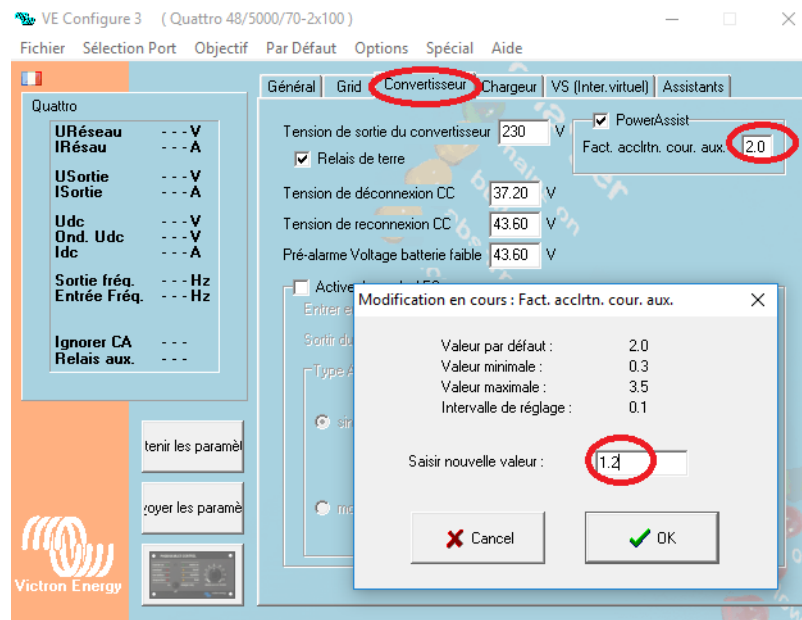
VE Configure 3 ( Quattro 48/5000/70-2x100 )

Fichier Sélection Port Objectif Par Défaut Options Spécial Aide

Quattro

URéseau - - - V
IRésau - - - A

USortie - - - V
ISortie - - - A

Udc - - - V
Ond. Udc - - - V
Idc - - - A

Sortie fréq. - - - Hz
Entrée Fréq. - - - Hz

Ignorer CA - - -
Relais aux. - - -

tenir les paramèt

voyer les paramè

Victron Energy

Général | Grid | Convertisseur | Chargeur | VS (Inter.virtuel) | Assistants

Tension de sortie du convertisseur 230 V
Relais de terre

PowerAssist
Fact. acclrtn. cour. aux. 2.0

Tension de déconnexion CC 37.20 V
Tension de reconnexion CC 43.60 V
Pré-alarme Voltage batterie faible 43.60 V

Active

Entrer

Sortir du

Type A

sin

mo

Modification en cours : Fact. acclrtn. cour. aux.

Valeur par défaut : 2.0
Valeur minimale : 0.3
Valeur maximale : 3.5
Intervalle de réglage : 0.1

Saisir nouvelle valeur : 1.2

Cancel

OK